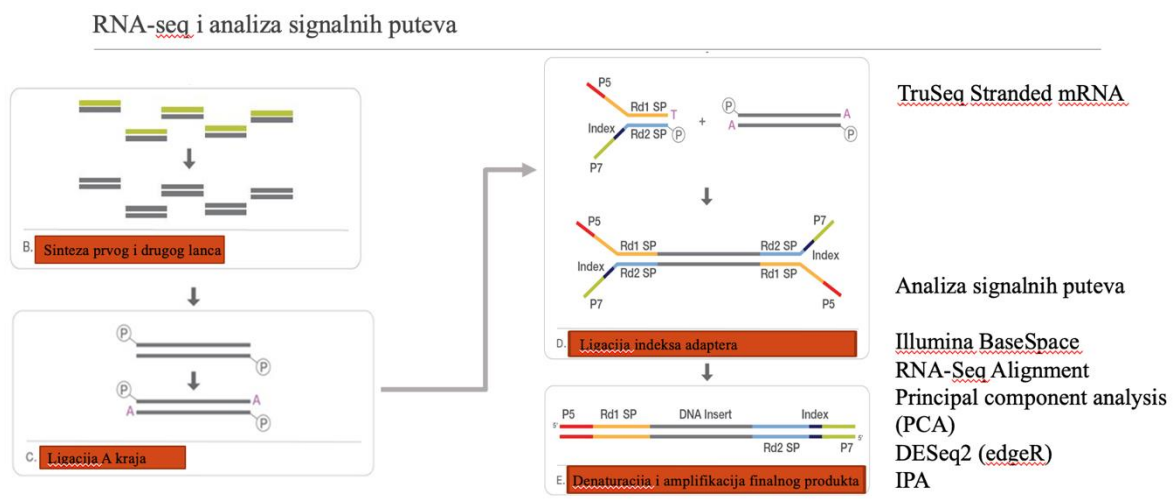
RNA-seq i analiza signalnih puteva

B. Sinteza prvog i drugog lanca

C. Ligacija A kraja

P
P
P
A
A
P

P5
Rd1 SP
T
Index
Rd2 SP
P
P7
+
P
A
A
P

P5
Rd1 SP
Rd2 SP
P7
Index
Rd2 SP
Rd1 SP
Index
P7
P5

D. Ligacija indeksa adaptera

5'
P5
Rd1 SP
DNA Insert
Index
Rd2 SP
P7
5'

E. Denaturacija i amplifikacija finalnog produkta

TruSeq Stranded mRNA

Analiza signalnih puteva

Illumina BaseSpace
RNA-Seq Alignment
Principal component analysis (PCA)
DESeq2 (edgeR)
IPA